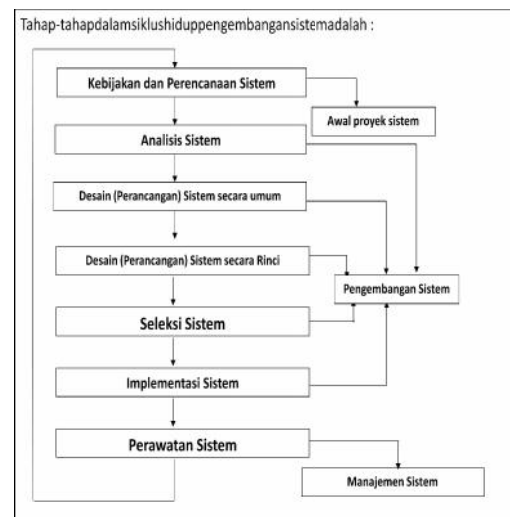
Tahap-tahapdalamsiklushiduppengembangansistemadalah :

Kebijakan dan Perencanaan Sistem

Awal proyek sistem

Analisis Sistem

Desain (Perancangan) Sistem secara umum

Desain (Perancangan) Sistem secara Rinci

Pengembangan Sistem

Seleksi Sistem

Implementasi Sistem

Perawatan Sistem

Manajemen Sistem